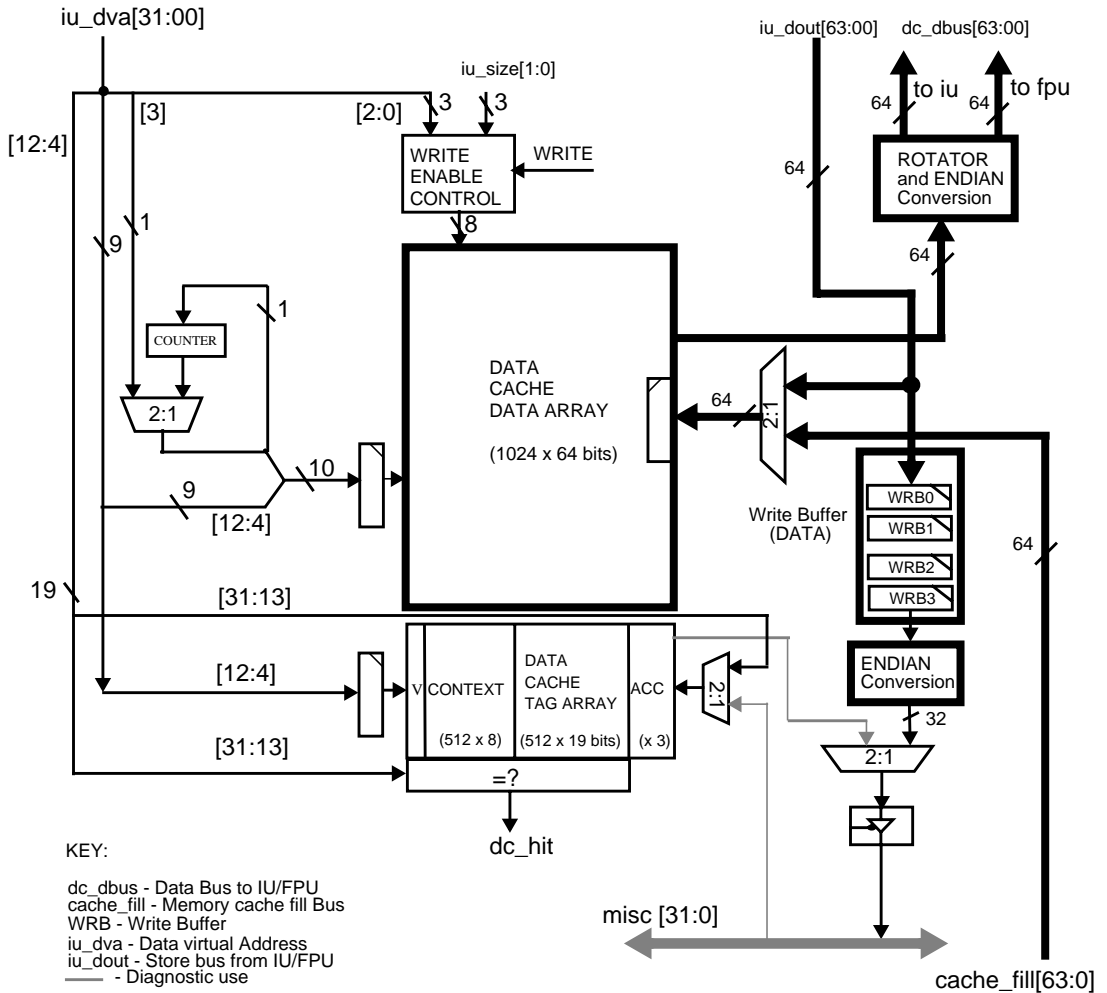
iu_dva[31:00]

iu_size[1:0]

[3]

[2:0] 3 3

[12:4]

WRITE ENABLE CONTROL

WRITE

8

1

9

1

COUNTER

2:1

DATA CACHE DATA ARRAY

(1024 x 64 bits)

10

9

[12:4]

iu_dout[63:00]

dc_dbus[63:00]

64 to iu

64 to fpu

64

ROTATOR and ENDIAN Conversion

64

64

2:1

Write Buffer (DATA)

WRB0

WRB1

WRB2

WRB3

64

19

[31:13]

[12:4]

V CONTEXT

(512 x 8)

DATA CACHE TAG ARRAY

(512 x 19 bits)

ACC

(x 3)

2:1

ENDIAN Conversion

32

[31:13]

=?

2:1

dc_hit

KEY:

dc_dbus - Data Bus to IU/FPU
cache_fill - Memory cache fill Bus
WRB - Write Buffer
iu_dva - Data virtual Address
iu_dout - Store bus from IU/FPU
- Diagnostic use

misc [31:0]

cache_fill[63:0]